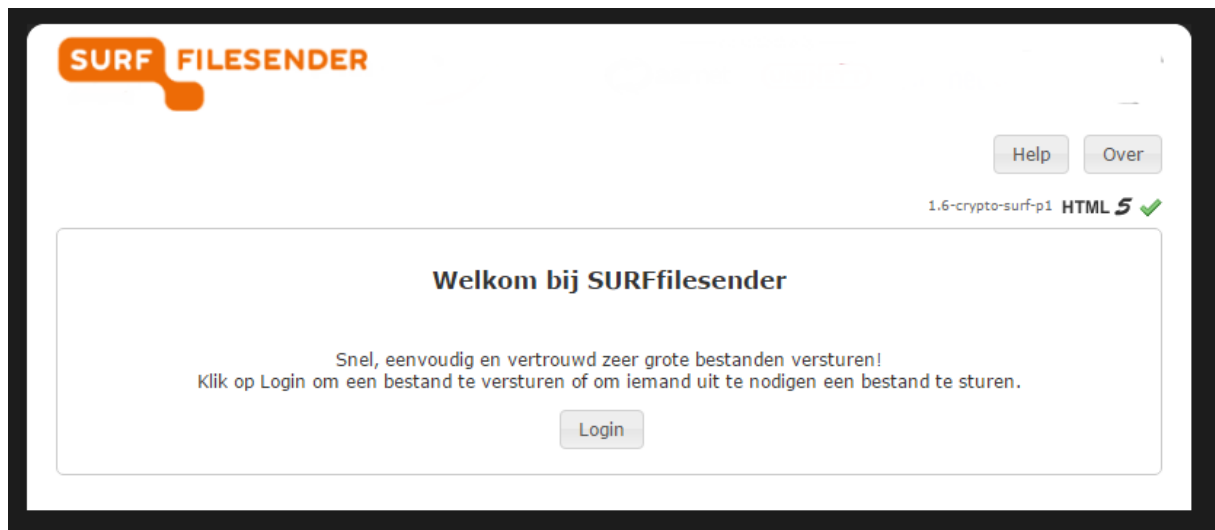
SURF FILESENDER

Help Over

1.6-crypto-surf-p1 HTML 5

Welkom bij SURFfilesender

Snel, eenvoudig en vertrouwd zeer grote bestanden versturen!
Klik op Login om een bestand te versturen of om iemand uit te nodigen een bestand te sturen.

Login